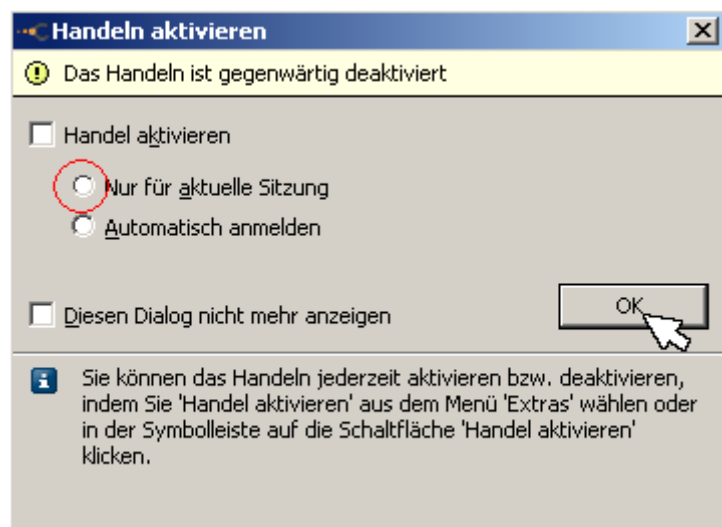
Handeln aktivieren

Das Handeln ist gegenwärtig deaktiviert

Handel aktivieren

Nur für aktuelle Sitzung

Automatisch anmelden

Diesen Dialog nicht mehr anzeigen

OK

Sie können das Handeln jederzeit aktivieren bzw. deaktivieren, indem Sie 'Handel aktivieren' aus dem Menü 'Extras' wählen oder in der Symbolleiste auf die Schaltfläche 'Handel aktivieren' klicken.